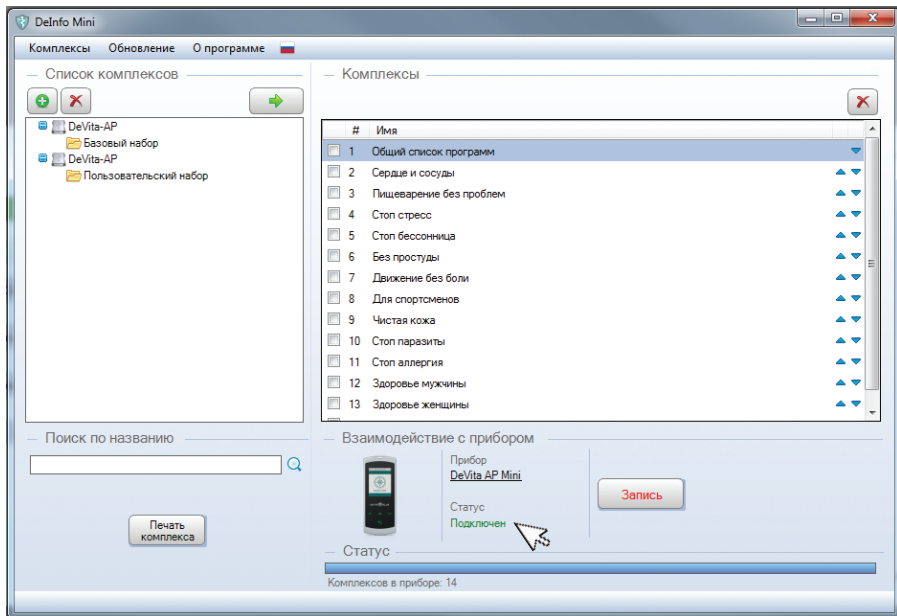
DeInfo Mini

Комплексы Обновление О программе

Список комплексов

DeVita-AP
Базовый набор
DeVita-AP
Пользовательский набор

Комплексы

| # | Имя |
|---|---|
| 1 | Общий список программ |
| 2 | Сердце и сосуды |
| 3 | Пищеварение без проблем |
| 4 | Стоп стресс |
| 5 | Стоп бессонница |
| 6 | Без простуды |
| 7 | Движение без боли |
| 8 | Для спортсменов |
| 9 | Чистая кожа |
| 10 | Стоп паразиты |
| 11 | Стоп аллергия |
| 12 | Здоровье мужчины |
| 13 | Здоровье женщины |

Поиск по названию

Печать комплекса

Взаимодействие с прибором

Прибор
DeVita AP Mini

Статус
Подключен

Запись

Статус

Комплексов в приборе: 14